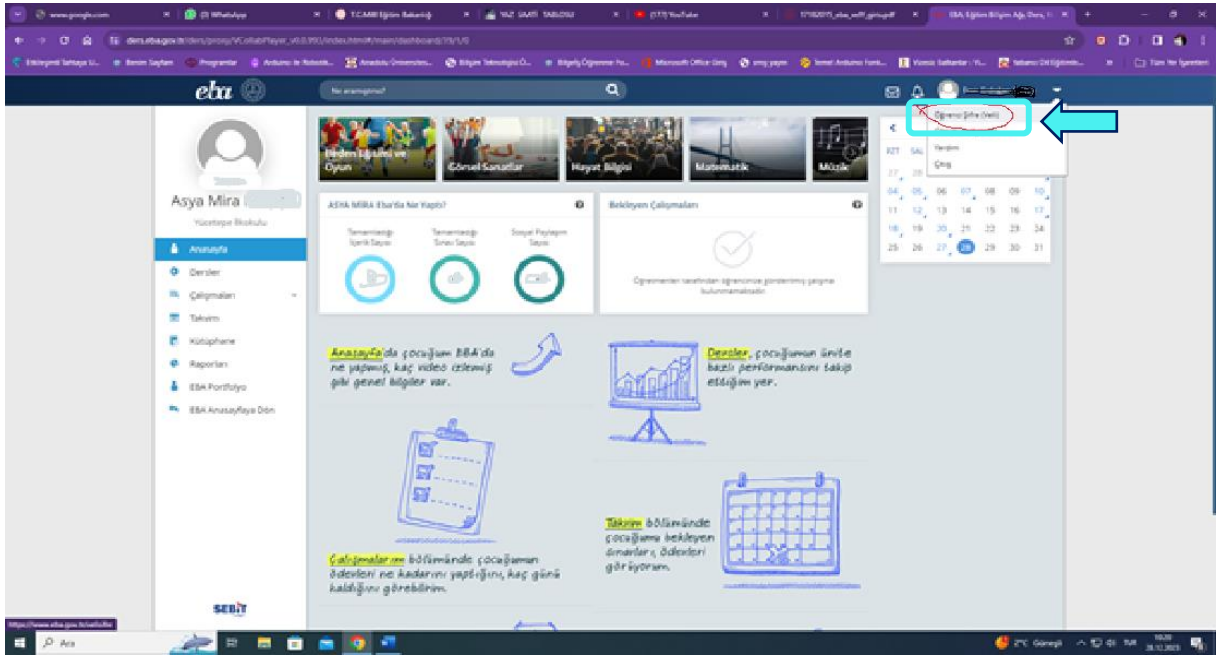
www.google.com | (2) WhatsApp | T.C.MEB Eğitim Bakanlığı | YAZ SAATİ TABLOSU | (177) YouTube | EBA Eğitim Bilişim Ağı Ders

ders.eba.gov.tr/ders/proxy/VCollabPlayer_v0.0.993/index.html#/main/dashboard/19/1/0

eba

Ne aramıştınız?

Öğrenci Şifre (Veli)
Yardım
Çıkış

Asya Mira
Yüzertepe İlkokulu

Anasayfa
Dersler
Çalışmalar
Takvim
Kütüphane
Raporlar
EBA Portfolyo
EBA Anasayfaya Dön

Beden Eğitimi ve Oyun | Görsel Sanatlar | Hayat Bilgisi | Matematik | Müzik

ASYA MİRA Eba'da Ne Yaptı?
Tamamlandığı İçerik Sayısı | Tamamlandığı Sınav Sayısı | Sosyal Paylaşım Sayısı

Bekleyen Çalışmaları
Öğretmenler tarafından öğrencinize gönderilmiş çalışma bulunmamaktadır.

PZT SAL
04 05 06 07 08 09 10
11 12 13 14 15 16 17
18 19 20 21 22 23 24
25 26 27 28 29 30 31

Anasayfa'da çocuğum EBA'da ne yapmış, kaç video izlemiş gibi genel bilgiler var.

Dersler, çocuğumun ünite bazlı performansını takip ettiğim yer.

Takvim bölümünde çocuğumu bekleyen ödevleri, ödevleri görüyorum.

Çalışmalarım bölümünde çocuğumun ödevleri ne kadarını yaptığını, kaç günü kaldığını görebilirim.

SEBİT

https://www.eba.gov.tr/veliofile

Ara

2°C Güneşli TUR 28.12.2023